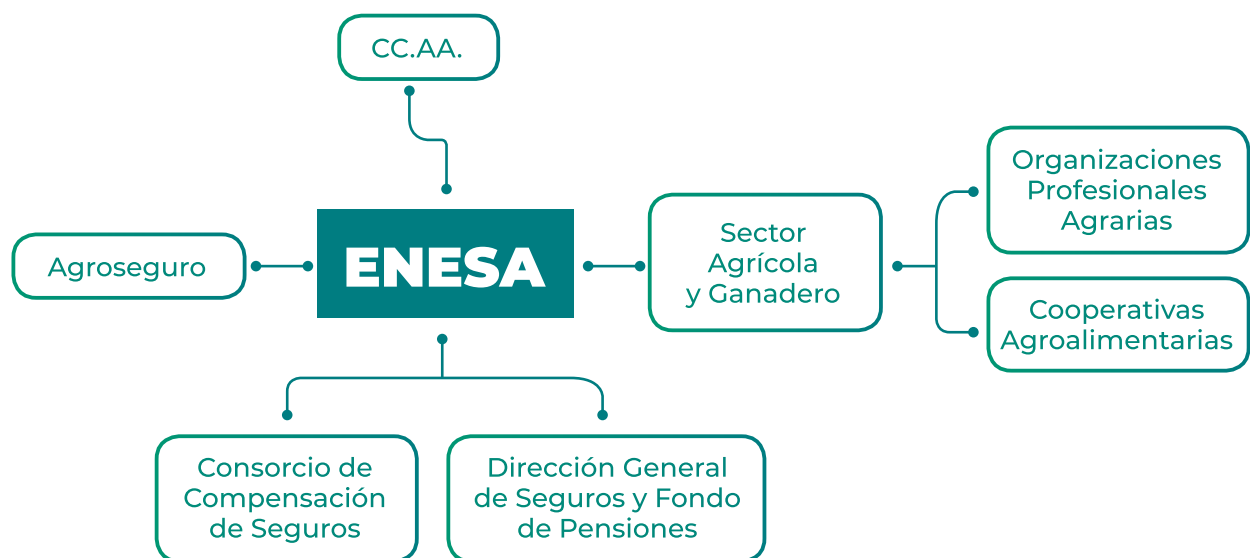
CC.AA.

Agroseguro

ENESA

Sector Agrícola y Ganadero

Organizaciones Profesionales Agrarias

Cooperativas Agroalimentarias

Consorcio de Compensación de Seguros

Dirección General de Seguros y Fondo de Pensiones